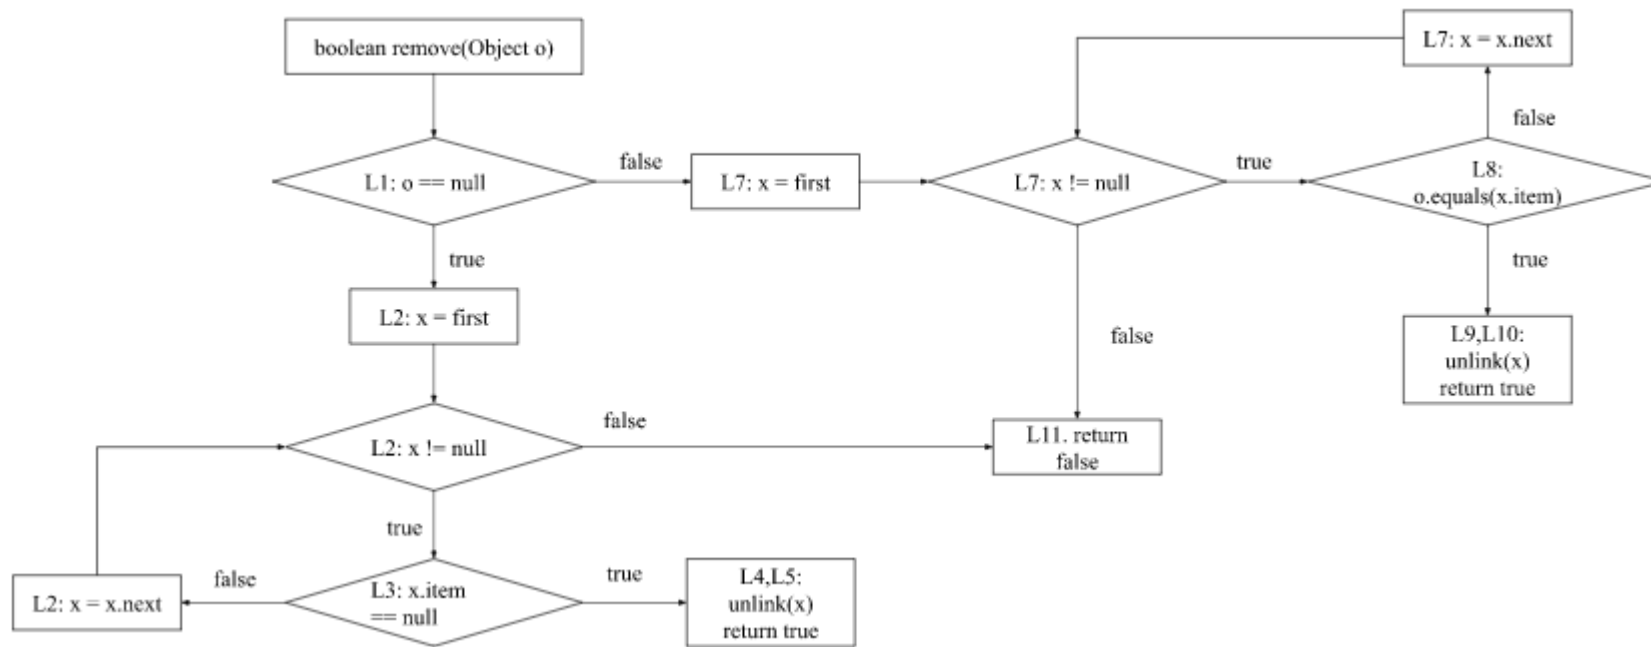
boolean remove(Object o)

L1: o == null

false

L7: x = first

L7: x != null

true

L8: o.equals(x.item)

false

L7: x = x.next

true

L9,L10: unlink(x) return true

true

L2: x = first

false

L2: x != null

false

L11. return false

true

L3: x.item == null

true

L4,L5: unlink(x) return true

false

L2: x = x.next